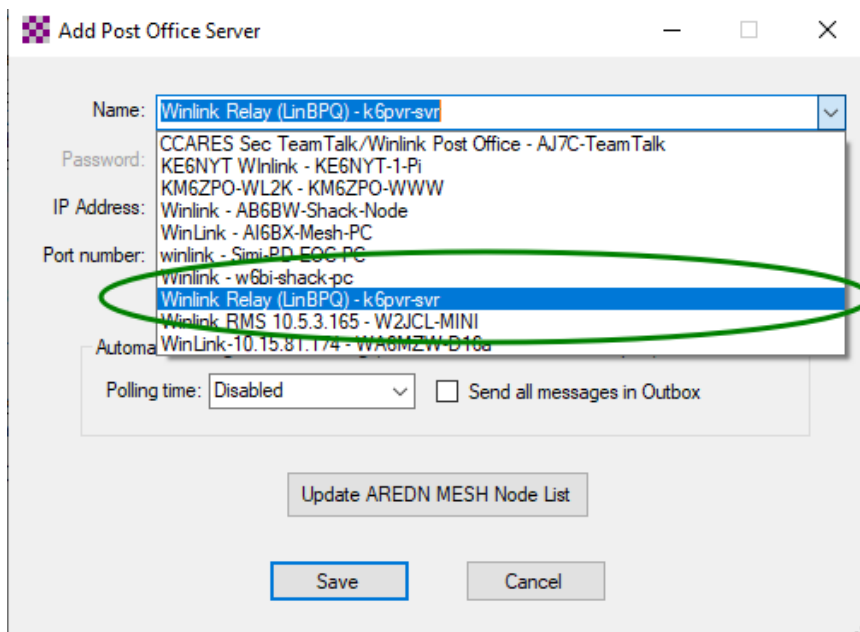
Add Post Office Server

Name: Winlink Relay (LinBPQ) - k6pvr-svr

Password:

IP Address:

Port number:

CCARES Sec TeamTalk/Winlink Post Office - AJ7C-TeamTalk
KE6NYT WInlink - KE6NYT-1-Pi
KM6ZPO-WL2K - KM6ZPO-WWW
Winlink - AB6BW-Shack-Node
WinLink - AI6BX-Mesh-PC
winlink - Simi-PD-EOC-PC
Winlink - w6bi-shack-pc
Winlink Relay (LinBPQ) - k6pvr-svr
Winlink RMS 10.5.3.165 - W2JCL-MINI
WinLink-10.15.81.174 - WA6MZW-D16a

Automa

Polling time: Disabled

Send all messages in Outbox

Update AREDN MESH Node List

Save

Cancel